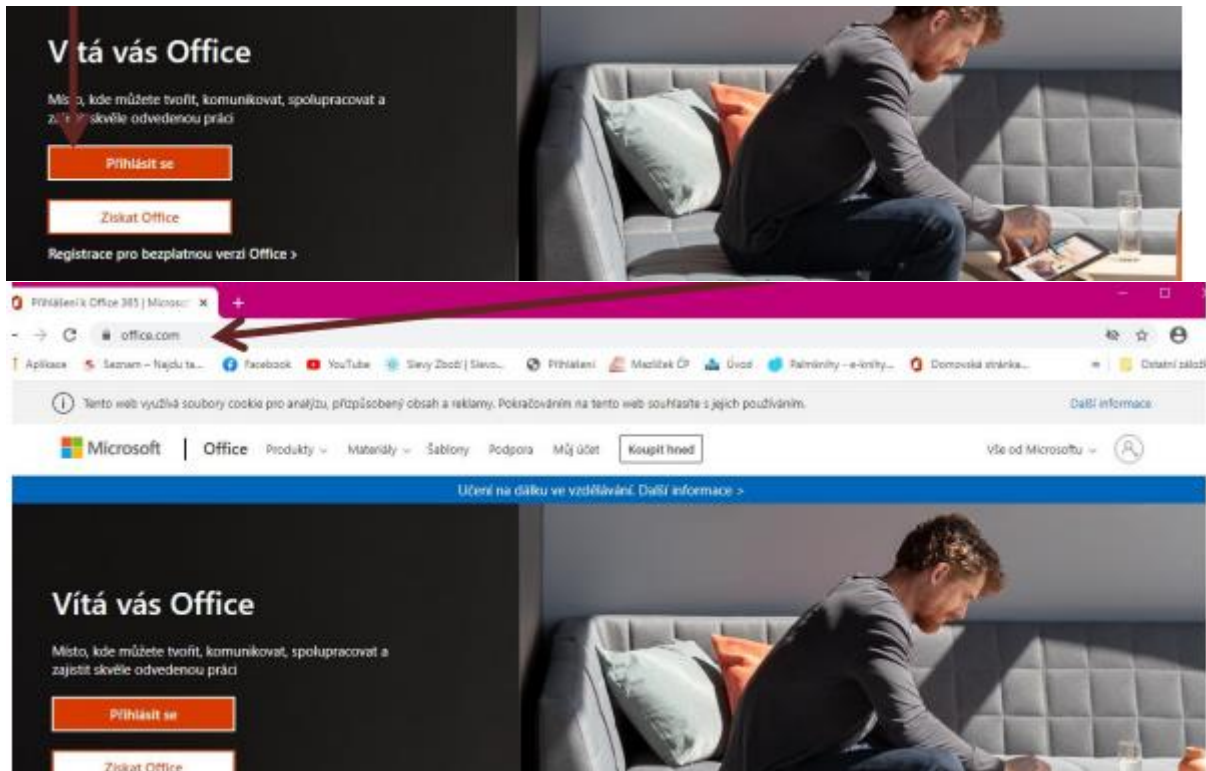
V tá vás Office

Mís o, kde můžete tvořit, komunikovat, spolupracovat a za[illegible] skvěle odvedenou práci

Přihlásit se

Získat Office

Registrace pro bezplatnou verzi Office >

Přihlášení k Office 365 | Microso ×

office.com

Aplikace Seznam – Najdu ta... Facebook YouTube Slevy Zboží | Slevo... Přihlášení Mapliček ČP Úvod Palmknihy – e-knihy... Domovská stránka... Ostatní záložky

Tento web využívá soubory cookie pro analýzu, přizpůsobený obsah a reklamy. Pokračováním na tento web souhlasíte s jejich používáním.

Další informace

Microsoft | Office Produkty Materiály Šablony Podpora Můj účet Koupit hned Vše od Microsoftu

Učení na dálku ve vzdělávání. Další informace >

Vítá vás Office

Místo, kde můžete tvořit, komunikovat, spolupracovat a zajistit skvěle odvedenou práci

Přihlásit se

Získat Office